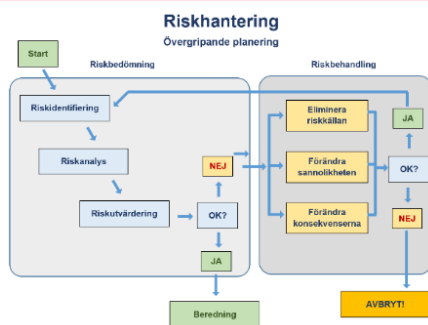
Riskhantering
Övergripande planering

Start

Riskbedömning

Riskidentifiering

Riskanalys

Riskutvärdering

NEJ

OK?

JA

Beredning

Riskbehandling

Eliminera riskkällan

Förändra sannolikheten

Förändra konsekvenserna

JA

OK?

NEJ

AVBRYT!